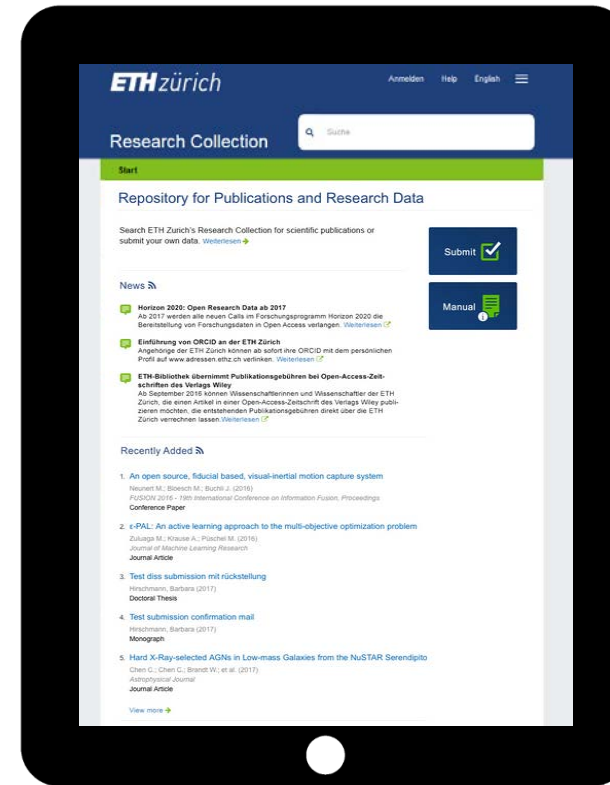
ETH zürich

Anmelden Help English

Research Collection

Suche

Start

Repository for Publications and Research Data

Search ETH Zurich's Research Collection for scientific publications or submit your own data. Weiterlesen

Submit

Manual

News

Horizon 2020: Open Research Data ab 2017
Ab 2017 werden alle neuen Calls im Forschungsprogramm Horizon 2020 die Bereitstellung von Forschungsdaten in Open Access verlangen. Weiterlesen

Einführung von ORCID an der ETH Zürich
Angehörige der ETH Zürich können ab sofort ihre ORCID mit dem persönlichen Profil auf www.adressen.ethz.ch verlinken. Weiterlesen

ETH-Bibliothek übernimmt Publikationsgebühren bei Open-Access-Zeitschriften des Verlags Wiley
Ab September 2016 können Wissenschaftlerinnen und Wissenschaftler der ETH Zürich, die einen Artikel in einer Open-Access-Zeitschrift des Verlags Wiley publizieren möchten, die entstehenden Publikationsgebühren direkt über die ETH Zürich verrechnen lassen. Weiterlesen

Recently Added

1. An open source, fiducial based, visual-inertial motion capture system
Neunert M.; Bloesch M.; Buchli J. (2016)
FUSION 2016 - 19th International Conference on Information Fusion, Proceedings
Conference Paper

2. ε-PAL: An active learning approach to the multi-objective optimization problem
Zuluaga M.; Krause A.; Püschel M. (2016)
Journal of Machine Learning Research
Journal Article

3. Test diss submission mit rückstellung
Hirschmann, Barbara (2017)
Doctoral Thesis

4. Test submission confirmation mail
Hirschmann, Barbara (2017)
Monograph

5. Hard X-Ray-selected AGNs in Low-mass Galaxies from the NuSTAR Serendipito
Chen C.; Chen C.; Brandt W.; et al. (2017)
Astrophysical Journal
Journal Article

View more